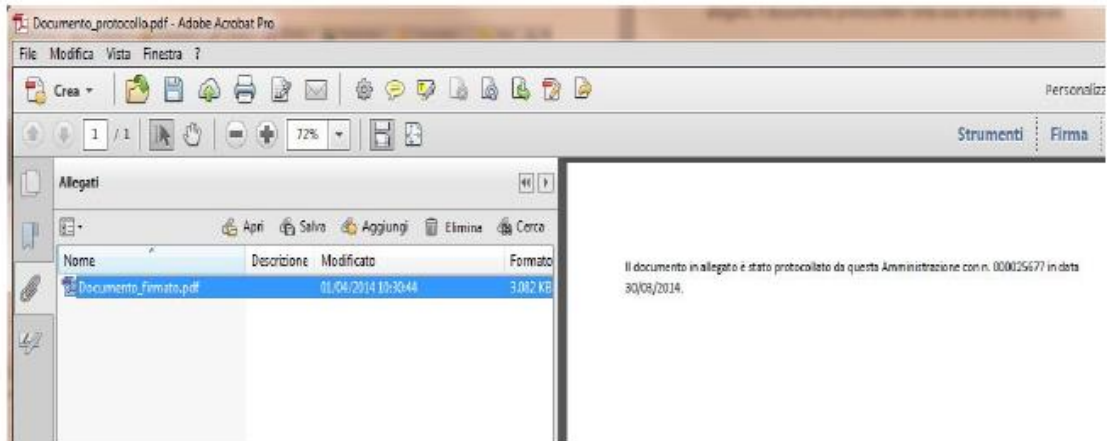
Documento_protocollo.pdf - Adobe Acrobat Pro

File Modifica Vista Finestra ?

Crea

Personalizz

1 /1

72%

Strumenti Firma

Allegati

Apri Salva Aggiungi Elimina Cerca

| Nome | Descrizione | Modificato | Formato |
|---|---|---|---|
| Documento_Firmato.pdf | | 01/04/2014 10:30:44 | 3.082 KB |

Il documento in allegato è stato protocollato da questa Amministrazione con n. 000025677 in data 30/08/2014.